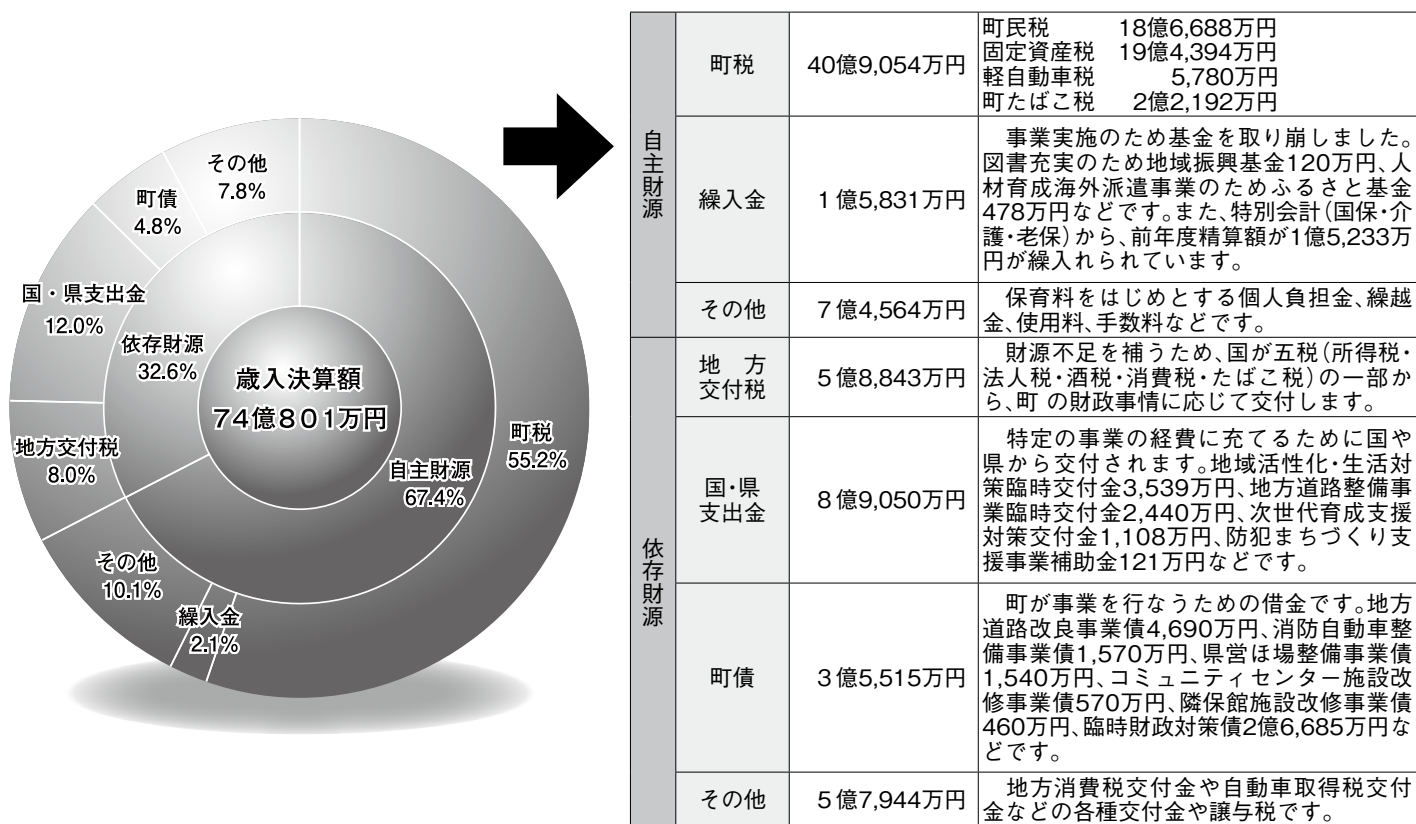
その他
7.8%

町債
4.8%

国・県支出金
12.0%

依存財源
32.6%

歳入決算額
74億801万円

地方交付税
8.0%

町税
55.2%

自主財源
67.4%

その他
10.1%

繰入金
2.1%

| | | | |
|---|---|---|---|
| 自主財源 | 町税 | 40億9,054万円 | 町民税 18億6,688万円<br>固定資産税 19億4,394万円<br>軽自動車税 5,780万円<br>町たばこ税 2億2,192万円 |
| | 繰入金 | 1億5,831万円 | 事業実施のため基金を取り崩しました。図書充実のため地域振興基金120万円、人材育成海外派遣事業のためふるさと基金478万円などです。また、特別会計(国保・介護・老保)から、前年度精算額が1億5,233万円が繰入れられています。 |
| | その他 | 7億4,564万円 | 保育料をはじめとする個人負担金、繰越金、使用料、手数料などです。 |
| 依存財源 | 地方交付税 | 5億8,843万円 | 財源不足を補うため、国が五税(所得税・法人税・酒税・消費税・たばこ税)の一部から、町 の財政事情に応じて交付します。 |
| | 国・県支出金 | 8億9,050万円 | 特定の事業の経費に充てるために国や県から交付されます。地域活性化・生活対策臨時交付金3,539万円、地方道路整備事業臨時交付金2,440万円、次世代育成支援対策交付金1,108万円、防犯まちづくり支援事業補助金121万円などです。 |
| | 町債 | 3億5,515万円 | 町が事業を行なうための借金です。地方道路改良事業債4,690万円、消防自動車整備事業債1,570万円、県営ほ場整備事業債1,540万円、コミュニティセンター施設改修事業債570万円、隣保館施設改修事業債460万円、臨時財政対策債2億6,685万円などです。 |
| | その他 | 5億7,944万円 | 地方消費税交付金や自動車取得税交付金などの各種交付金や譲与税です。 |